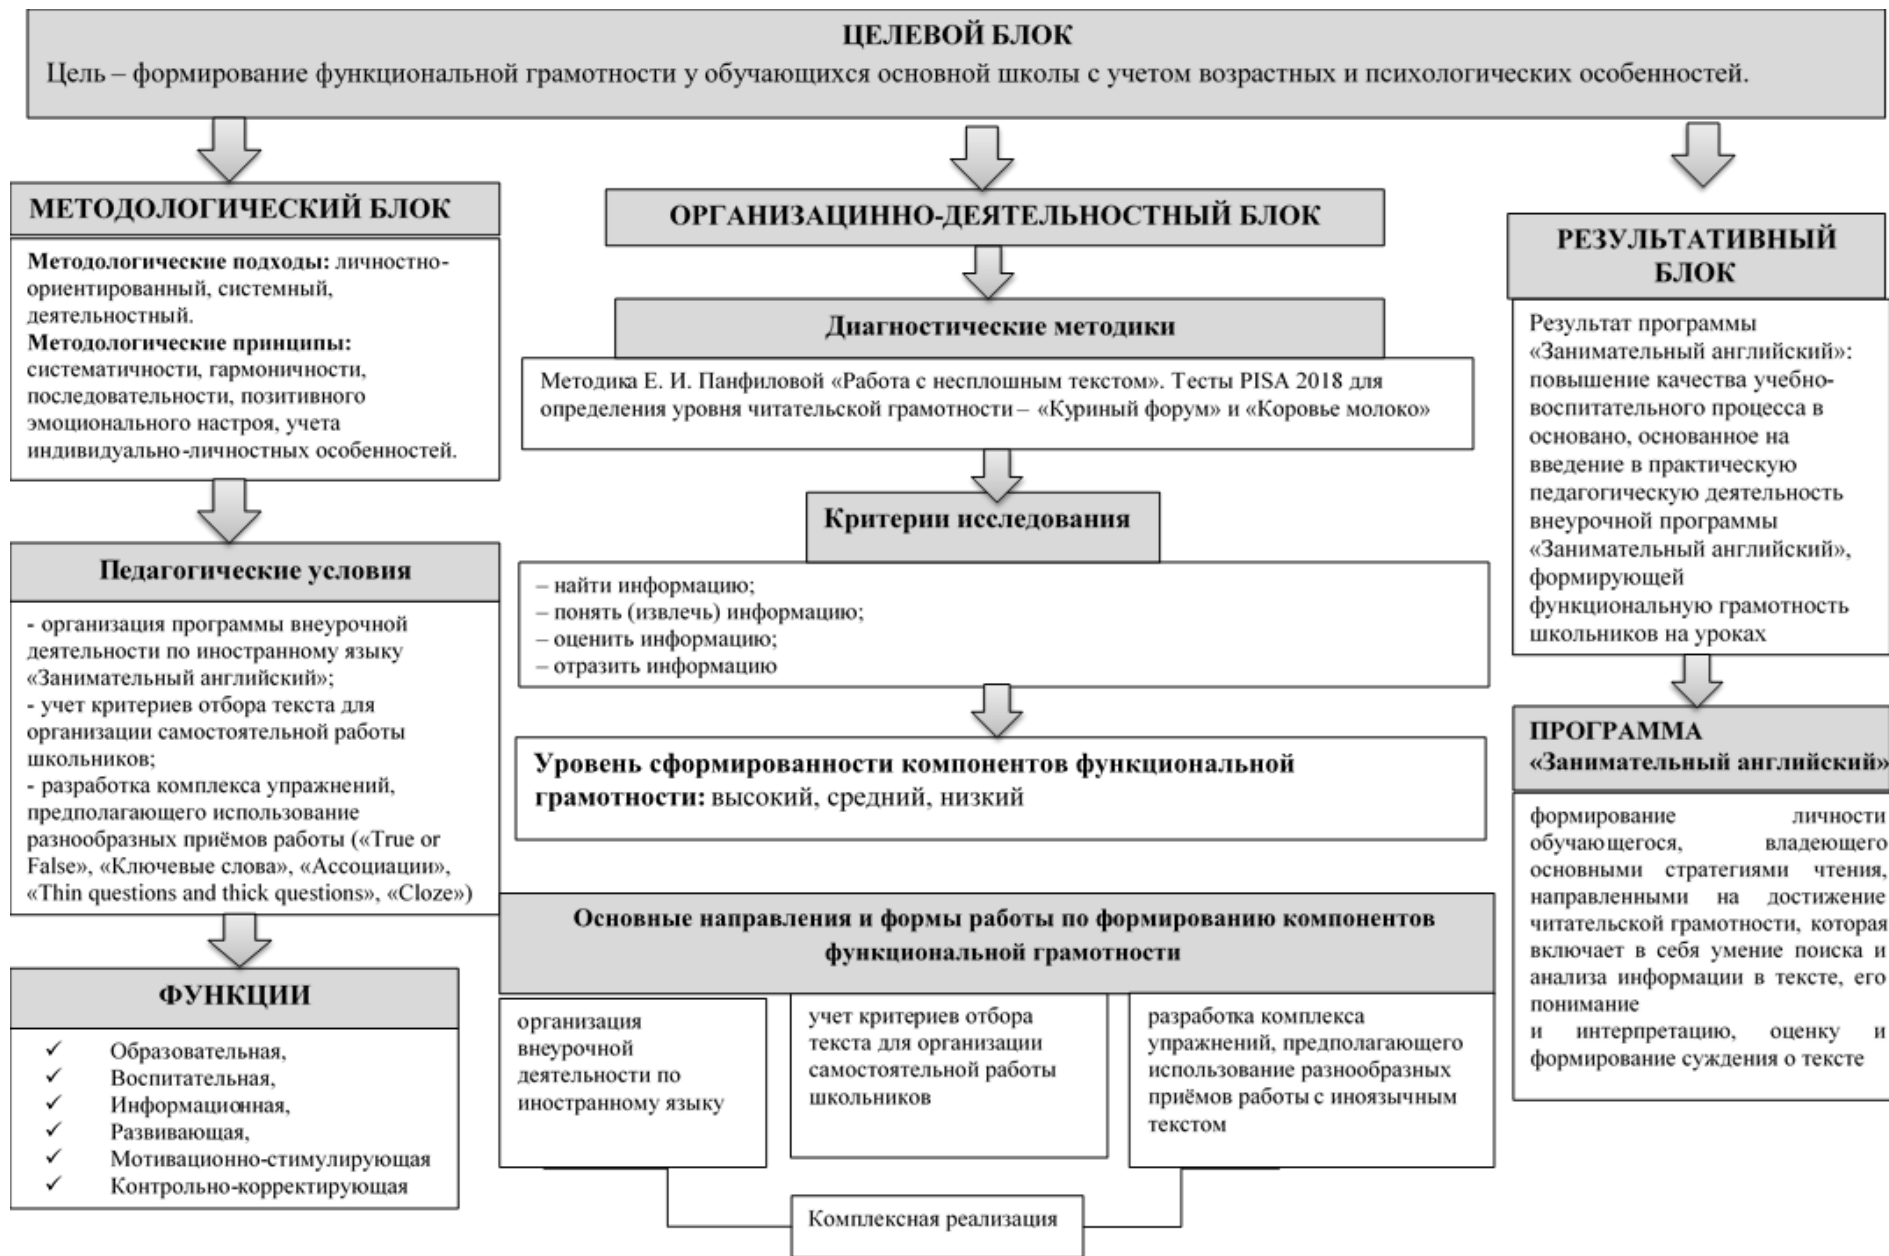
ЦЕЛЕВОЙ БЛОК
Цель – формирование функциональной грамотности у обучающихся основной школы с учетом возрастных и психологических особенностей.

МЕТОДОЛОГИЧЕСКИЙ БЛОК

Методологические подходы: личностно-ориентированный, системный, деятельностный.
Методологические принципы: систематичности, гармоничности, последовательности, позитивного эмоционального настроя, учета индивидуально-личностных особенностей.

Педагогические условия

- организация программы внеурочной деятельности по иностранному языку «Занимательный английский»;
- учет критериев отбора текста для организации самостоятельной работы школьников;
- разработка комплекса упражнений, предполагающего использование разнообразных приёмов работы («True or False», «Ключевые слова», «Ассоциации», «Thin questions and thick questions», «Cloze»)

ФУНКЦИИ

✓ Образовательная,
✓ Воспитательная,
✓ Информационная,
✓ Развивающая,
✓ Мотивационно-стимулирующая
✓ Контрольно-корректирующая

ОРГАНИЗАЦИННО-ДЕЯТЕЛЬНОСТНЫЙ БЛОК

Диагностические методики

Методика Е. И. Панфиловой «Работа с несплошным текстом». Тесты PISA 2018 для определения уровня читательской грамотности – «Куриный форум» и «Коровье молоко»

Критерии исследования

– найти информацию;
– понять (извлечь) информацию;
– оценить информацию;
– отразить информацию

Уровень сформированности компонентов функциональной грамотности: высокий, средний, низкий

Основные направления и формы работы по формированию компонентов функциональной грамотности

организация внеурочной деятельности по иностранному языку

учет критериев отбора текста для организации самостоятельной работы школьников

разработка комплекса упражнений, предполагающего использование разнообразных приёмов работы с иноязычным текстом

Комплексная реализация

РЕЗУЛЬТАТИВНЫЙ БЛОК

Результат программы «Занимательный английский»: повышение качества учебно-воспитательного процесса в основано, основанное на введение в практическую педагогическую деятельность внеурочной программы «Занимательный английский», формирующей функциональную грамотность школьников на уроках

ПРОГРАММА «Занимательный английский»

формирование личности обучающегося, владеющего основными стратегиями чтения, направленными на достижение читательской грамотности, которая включает в себя умение поиска и анализа информации в тексте, его понимание
и интерпретацию, оценку и формирование суждения о тексте